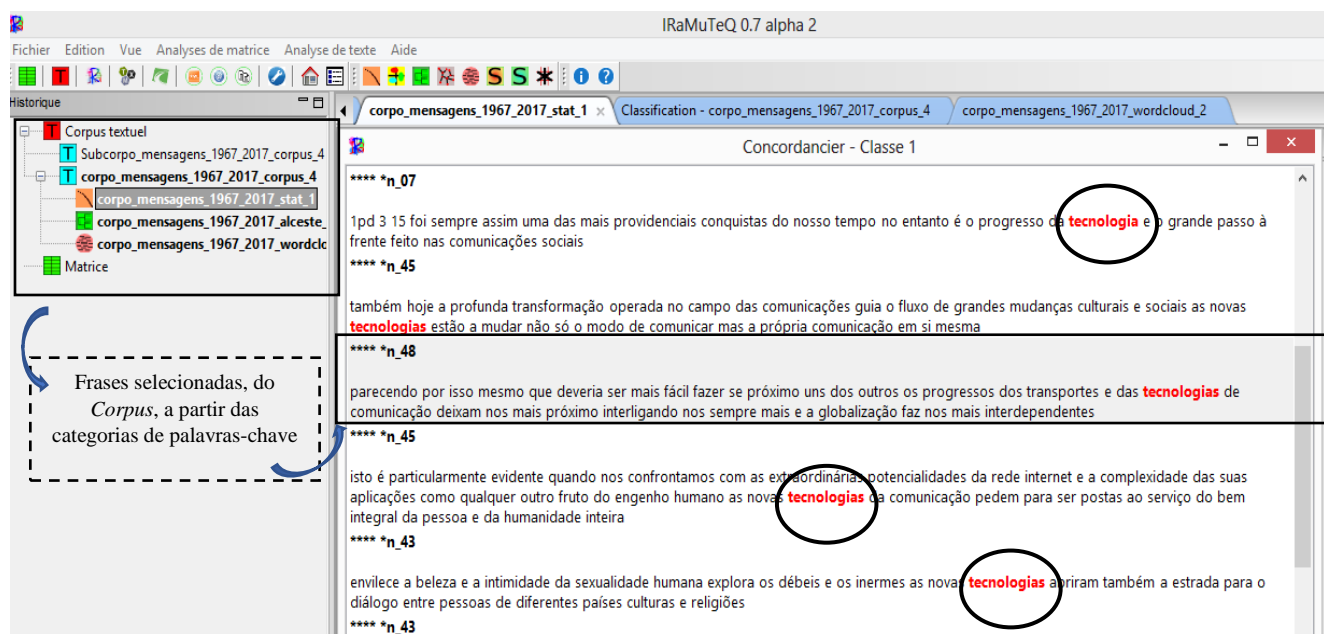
IRaMuTeQ 0.7 alpha 2

Fichier Edition Vue Analyses de matrice Analyse de texte Aide

Historique

Corpus textuel
Subcorpo_mensagens_1967_2017_corpus_4
corpo_mensagens_1967_2017_corpus_4
corpo_mensagens_1967_2017_stat_1
corpo_mensagens_1967_2017_alceste_
corpo_mensagens_1967_2017_wordclc
Matrice

Frases selecionadas, do *Corpus*, a partir das categorias de palavras-chave

corpo_mensagens_1967_2017_stat_1 × | Classification - corpo_mensagens_1967_2017_corpus_4 | corpo_mensagens_1967_2017_wordcloud_2

Concordancier - Classe 1

**** *n_07

1pd 3 15 foi sempre assim uma das mais providenciais conquistas do nosso tempo no entanto é o progresso da tecnologia e o grande passo à frente feito nas comunicações sociais

**** *n_45

também hoje a profunda transformação operada no campo das comunicações guia o fluxo de grandes mudanças culturais e sociais as novas tecnologias estão a mudar não só o modo de comunicar mas a própria comunicação em si mesma

**** *n_48

parecendo por isso mesmo que deveria ser mais fácil fazer se próximo uns dos outros os progressos dos transportes e das tecnologias de comunicação deixam nos mais próximo interligando nos sempre mais e a globalização faz nos mais interdependentes

**** *n_45

isto é particularmente evidente quando nos confrontamos com as extraordinárias potencialidades da rede internet e a complexidade das suas aplicações como qualquer outro fruto do engenho humano as novas tecnologias da comunicação pedem para ser postas ao serviço do bem integral da pessoa e da humanidade inteira

**** *n_43

envilece a beleza e a intimidade da sexualidade humana explora os débeis e os inermes as novas tecnologias abriram também a estrada para o diálogo entre pessoas de diferentes países culturas e religiões

**** *n_43